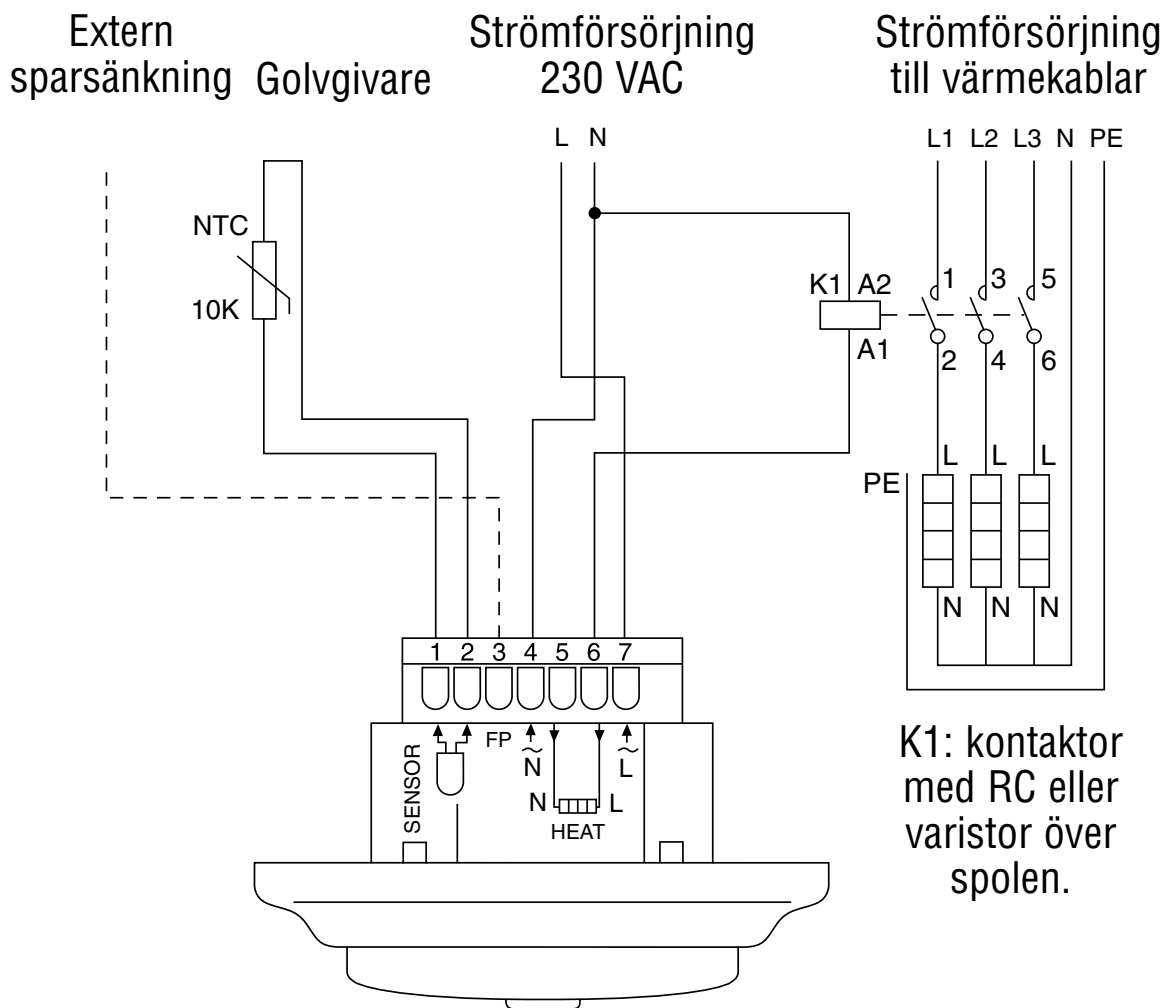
Extern sparsänkning

Golvgivare

Strömförsörjning 230 VAC

Strömförsörjning till värmekablar

L N

L1 L2 L3 N PE

NTC

10K

K1 A2

A1

1 3 5

2 4 6

L L L

PE

N N N

1 2 3 4 5 6 7

FP

$\tilde{N}$

$\tilde{L}$

SENSOR

N L

HEAT

K1: kontaktor med RC eller varistor över spolen.